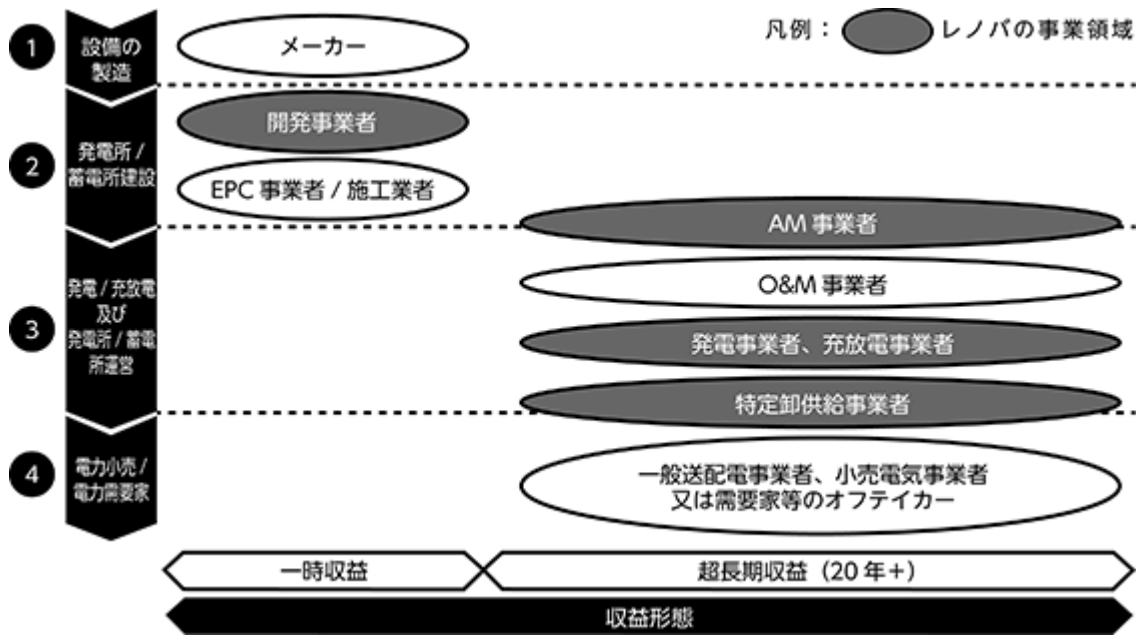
凡例：レノバの事業領域

1 設備の製造
メーカー

2 発電所 / 蓄電所建設
開発事業者
EPC 事業者 / 施工業者

3 発電 / 充放電及び発電所 / 蓄電所運営
AM 事業者
O&M 事業者
発電事業者、充放電事業者
特定卸供給事業者

4 電力小売 / 電力需要家
一般送配電事業者、小売電気事業者又は需要家等のオフテイカー

一時収益
超長期収益（20 年+）
収益形態